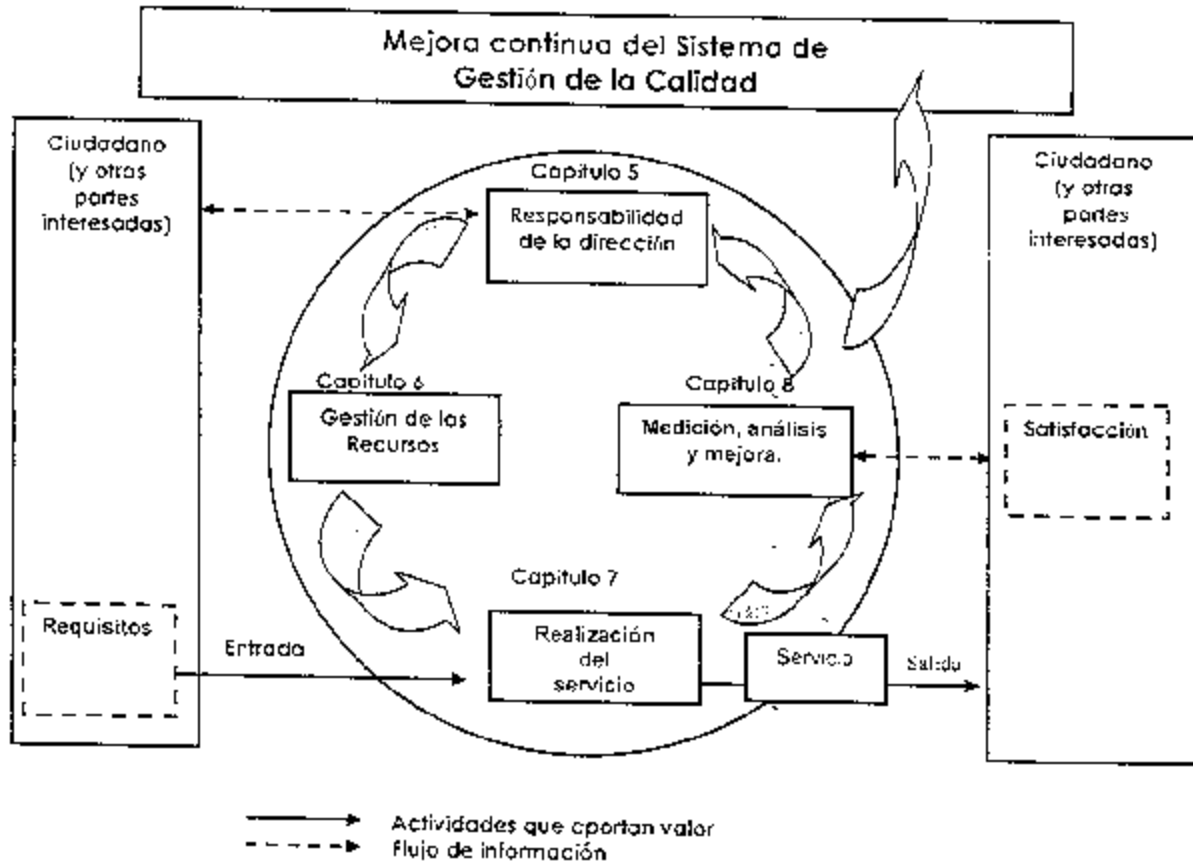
Mejora continua del Sistema de Gestión de la Calidad

Ciudadano (y otras partes interesadas)

Requisitos

Capitulo 5

Responsabilidad de la dirección

Capitulo 6

Gestión de los Recursos

Capitulo 8

Medición, análisis y mejora.

Capitulo 7

Entrada

Realización del servicio

Servicio

Salida

Ciudadano (y otras partes interesadas)

Satisfacción

Actividades que aportan valor
Flujo de información